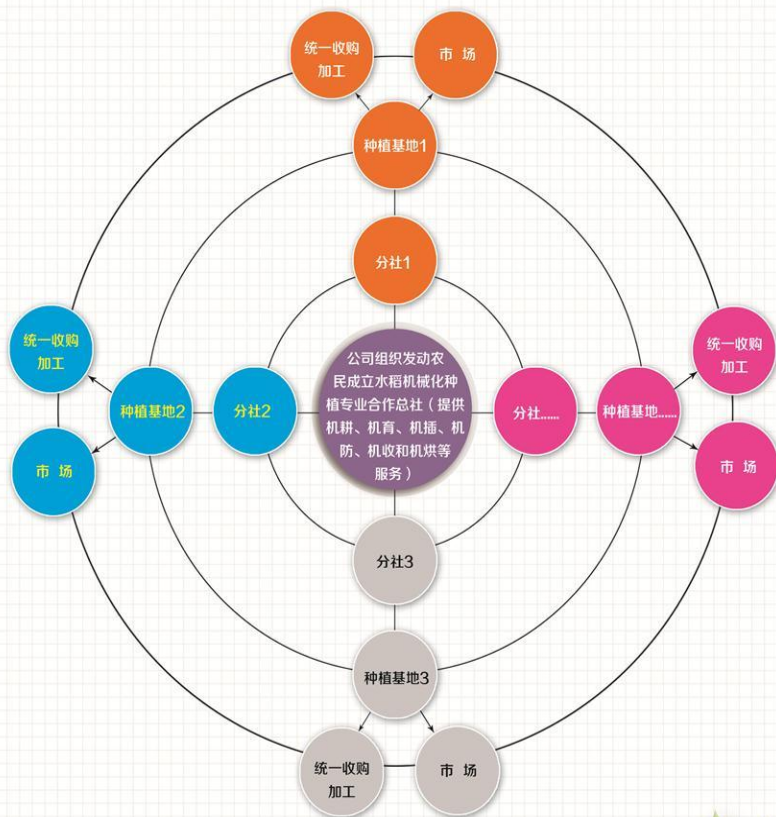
统一收购加工

市 场

种植基地1

分社1

统一收购加工

种植基地2

分社2

市 场

公司组织发动农民成立水稻机械化种植专业合作总社（提供机耕、机育、机插、机防、机收和机烘等服务）

分社……

种植基地……

统一收购加工

市 场

分社3

种植基地3

统一收购加工

市 场